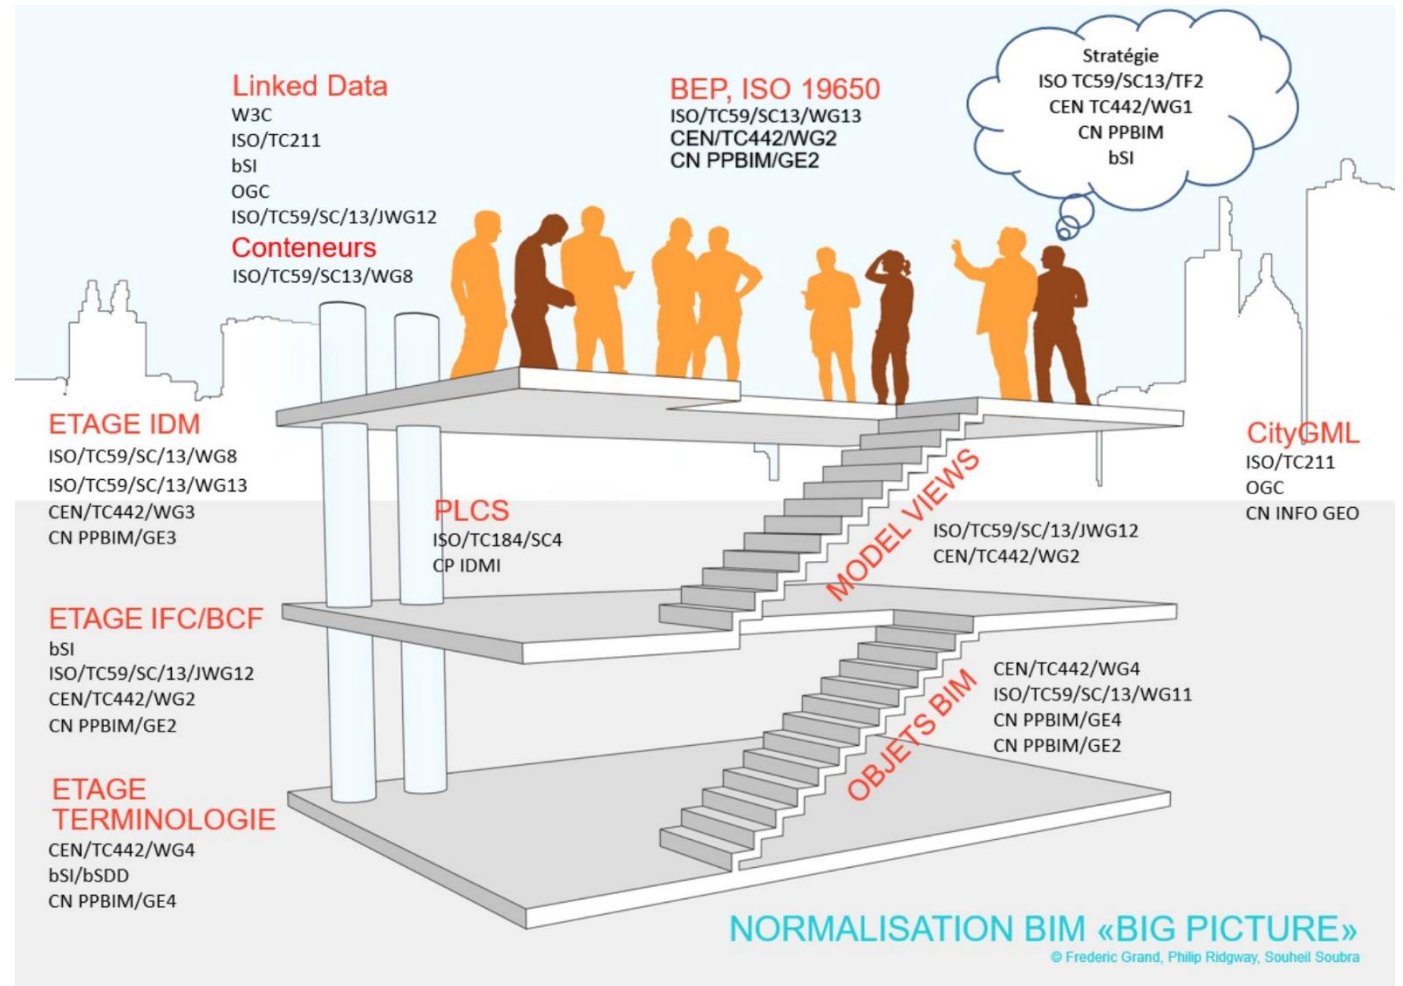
Linked Data
W3C
ISO/TC211
bSI
OGC
ISO/TC59/SC/13/JWG12

Conteneurs
ISO/TC59/SC13/WG8

BEP, ISO 19650
ISO/TC59/SC13/WG13
CEN/TC442/WG2
CN PPBIM/GE2

Stratégie
ISO TC59/SC13/TF2
CEN TC442/WG1
CN PPBIM
bSI

ETAGE IDM
ISO/TC59/SC/13/WG8
ISO/TC59/SC/13/WG13
CEN/TC442/WG3
CN PPBIM/GE3

PLCS
ISO/TC184/SC4
CP IDMI

CityGML
ISO/TC211
OGC
CN INFO GEO

MODEL VIEWS
ISO/TC59/SC/13/JWG12
CEN/TC442/WG2

ETAGE IFC/BCF
bSI
ISO/TC59/SC/13/JWG12
CEN/TC442/WG2
CN PPBIM/GE2

OBJETS BIM
CEN/TC442/WG4
ISO/TC59/SC/13/WG11
CN PPBIM/GE4
CN PPBIM/GE2

ETAGE TERMINOLOGIE
CEN/TC442/WG4
bSI/bSDD
CN PPBIM/GE4

NORMALISATION BIM «BIG PICTURE»
© Frederic Grand, Philip Ridgway, Souheil Soubra